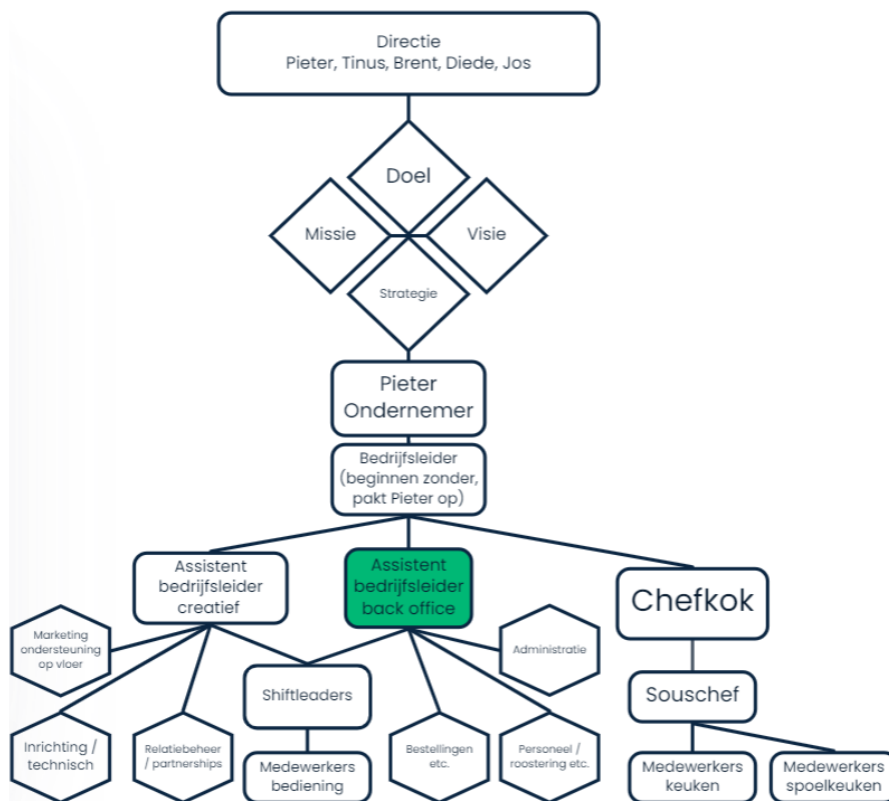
Directie
Pieter, Tinus, Brent, Diede, Jos

Doel

Missie

Visie

Strategie

Pieter
Ondernemer

Bedrijfsleider
(beginnen zonder, pakt Pieter op)

Assistent bedrijfsleider creatief

Assistent bedrijfsleider back office

Chefkok

Marketing ondersteuning op vloer

Administratie

Shiftleaders

Souschef

Inrichting / technisch

Relatiebeheer / partnerships

Medewerkers bediening

Bestellingen etc.

Personeel / roostering etc.

Medewerkers keuken

Medewerkers spoelkeuken